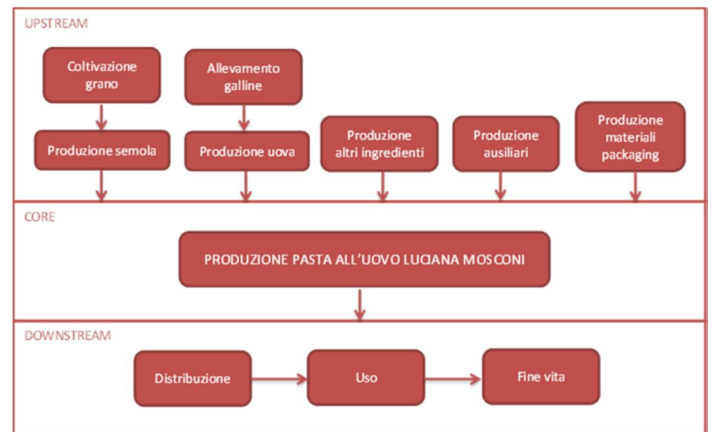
UPSTREAM

Coltivazione grano

Produzione semola

Allevamento galline

Produzione uova

Produzione altri ingredienti

Produzione ausiliari

Produzione materiali packaging

CORE

PRODUZIONE PASTA ALL'UOVO LUCIANA MOSCONI

DOWNSTREAM

Distribuzione

Uso

Fine vita